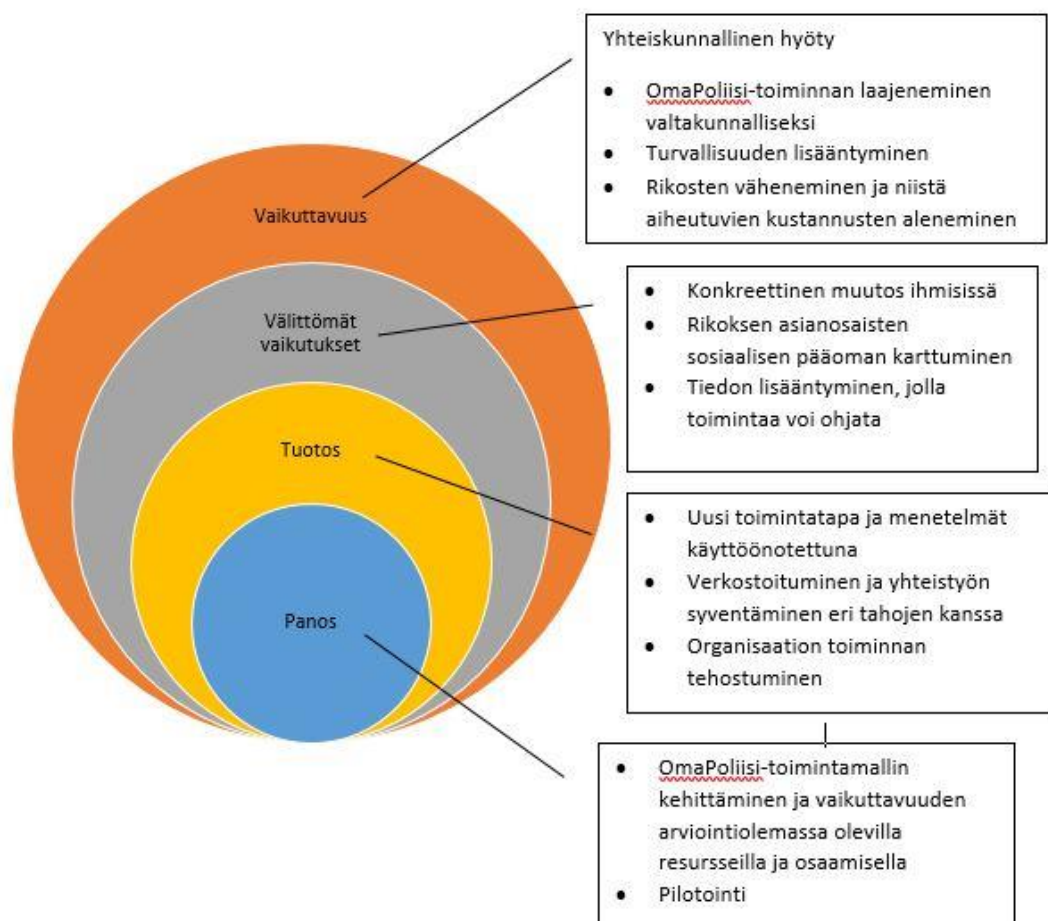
Vaikuttavuus

Välittömät vaikutukset

Tuotos

Panos

Yhteiskunnallinen hyöty

- OmaPoliisi-toiminnan laajeneminen valtakunnalliseksi
- Turvallisuuden lisääntyminen
- Rikosten väheneminen ja niistä aiheutuvien kustannusten aleneminen

- Konkreettinen muutos ihmisissä
- Rikoksen asianosaisten sosiaalisen pääoman karttuminen
- Tiedon lisääntyminen, jolla toimintaa voi ohjata

- Uusi toimintatapa ja menetelmät käyttöönotettuna
- Verkostoituminen ja yhteistyön syventäminen eri tahojen kanssa
- Organisaation toiminnan tehostuminen

- OmaPoliisi-toimintamallin kehittäminen ja vaikuttavuuden arviointiolemassa olevilla resursseilla ja osaamisella
- Pilotointi